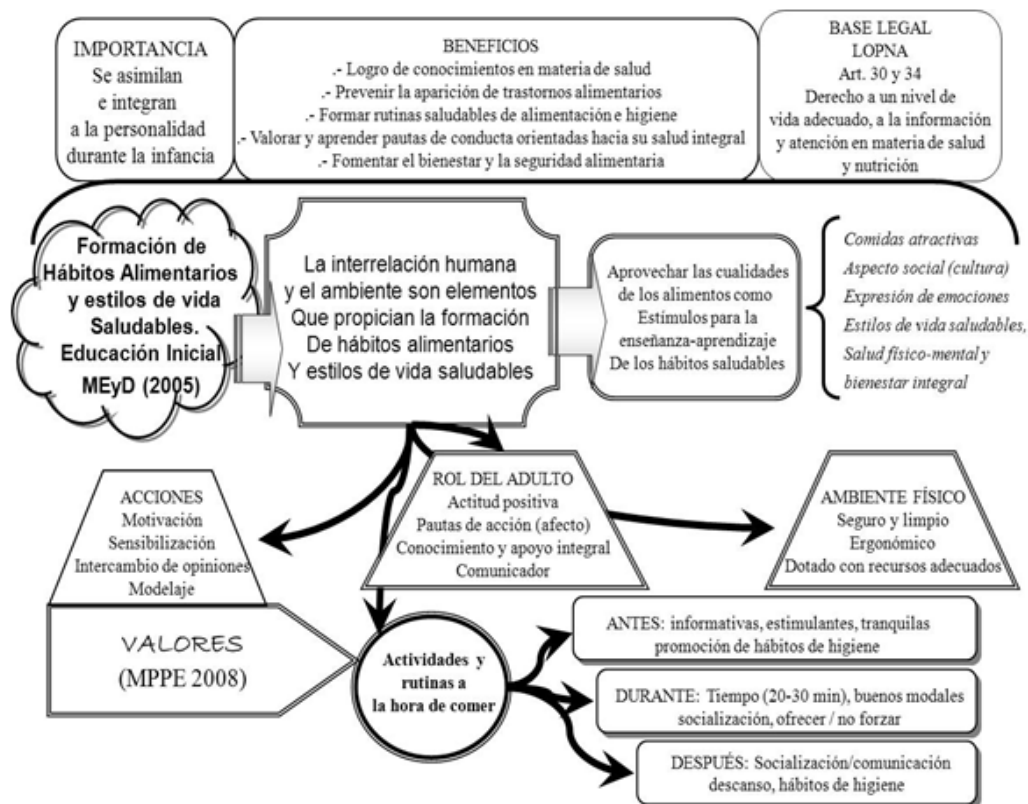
IMPORTANCIA
Se asimilan e integran a la personalidad durante la infancia

BENEFICIOS
.- Logro de conocimientos en materia de salud
.- Prevenir la aparición de trastornos alimentarios
.- Formar rutinas saludables de alimentación e higiene
.- Valorar y aprender pautas de conducta orientadas hacia su salud integral
.- Fomentar el bienestar y la seguridad alimentaria

BASE LEGAL
LOPNA
Art. 30 y 34
Derecho a un nivel de vida adecuado, a la información y atención en materia de salud y nutrición

Formación de Hábitos Alimentarios y estilos de vida Saludables. Educación Inicial MEyD (2005)

La interrelación humana y el ambiente son elementos Que propician la formación De hábitos alimentarios Y estilos de vida saludables

Aprovechar las cualidades de los alimentos como Estímulos para la enseñanza-aprendizaje De los hábitos saludables

Comidas atractivas
Aspecto social (cultura)
Expresión de emociones
Estilos de vida saludables,
Salud físico-mental y bienestar integral

ACCIONES
Motivación
Sensibilización
Intercambio de opiniones
Modelaje

ROL DEL ADULTO
Actitud positiva
Pautas de acción (afecto)
Conocimiento y apoyo integral
Comunicador

AMBIENTE FÍSICO
Seguro y limpio
Ergonómico
Dotado con recursos adecuados

VALORES
(MPPE 2008)

Actividades y rutinas a la hora de comer

ANTES: informativas, estimulantes, tranquilas promoción de hábitos de higiene

DURANTE: Tiempo (20-30 min), buenos modales socialización, ofrecer / no forzar

DESPUÉS: Socialización/comunicación descanso, hábitos de higiene